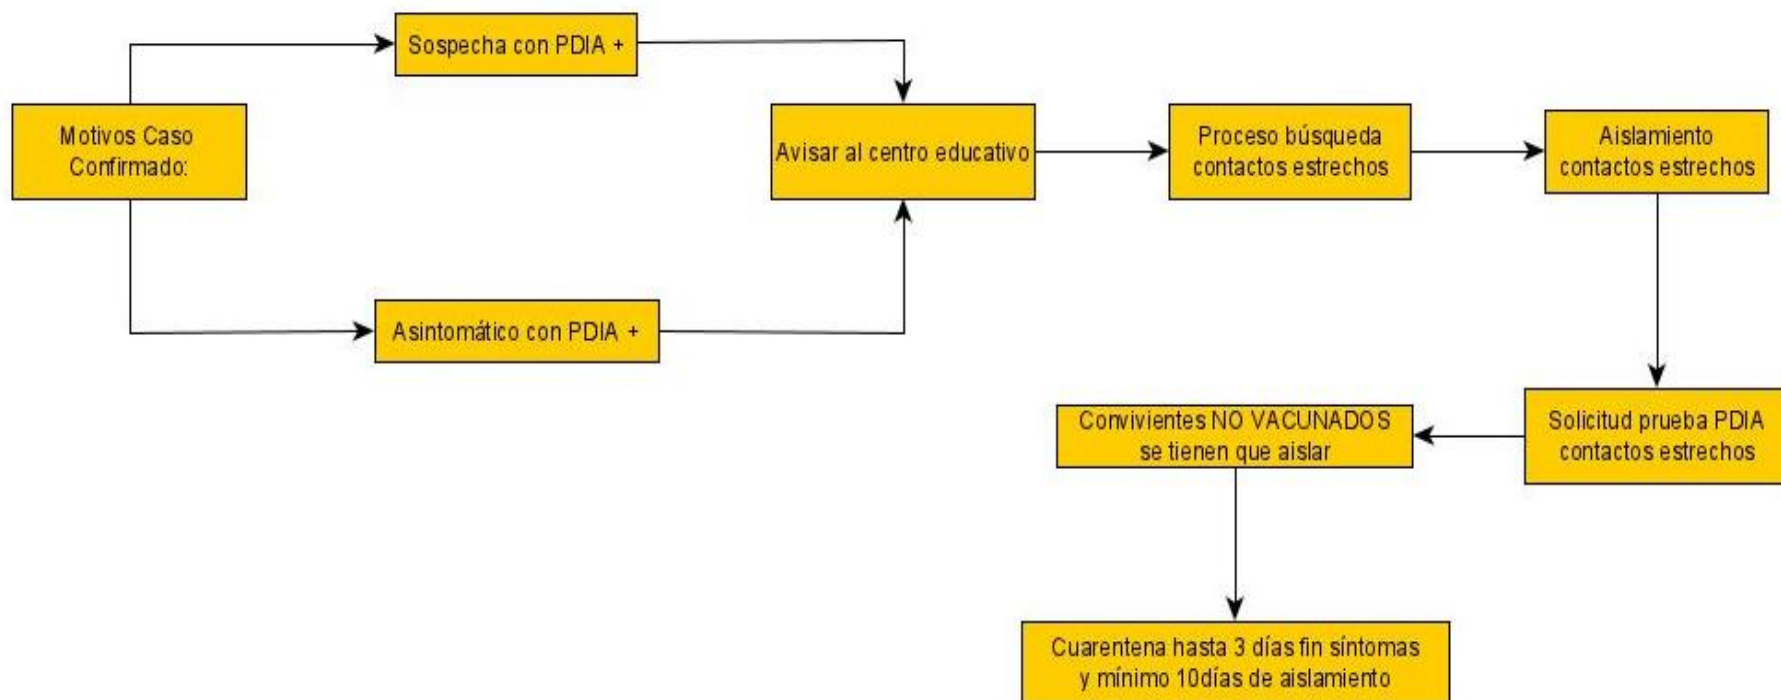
Motivos Caso Confirmado:

Sospecha con PDIA +

Asintomático con PDIA +

Avisar al centro educativo

Proceso búsqueda contactos estrechos

Aislamiento contactos estrechos

Solicitud prueba PDIA contactos estrechos

Convivientes NO VACUNADOS se tienen que aislar

Cuarentena hasta 3 días fin síntomas y mínimo 10días de aislamiento